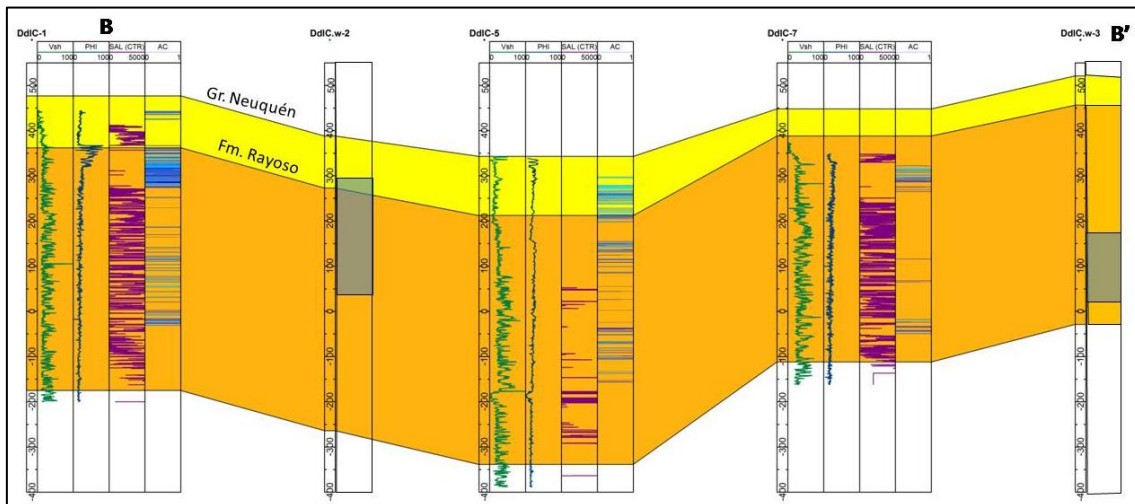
DdlC-1
B
Vsh PHI SAL (CTR) AC
0 100 0 100 0 50000 0 1

DdlC.w-2

DdlC-5
Vsh PHI SAL (CTR) AC
0 100 0 100 0 50000 0 1

DdlC-7
Vsh PHI SAL (CTR) AC
0 100 0 100 0 50000 0 1

DdlC.w-3
B'

Gr. Neuquén
Fm. Rayoso

500 400 300 200 100 0 -100 -200 -300 -400